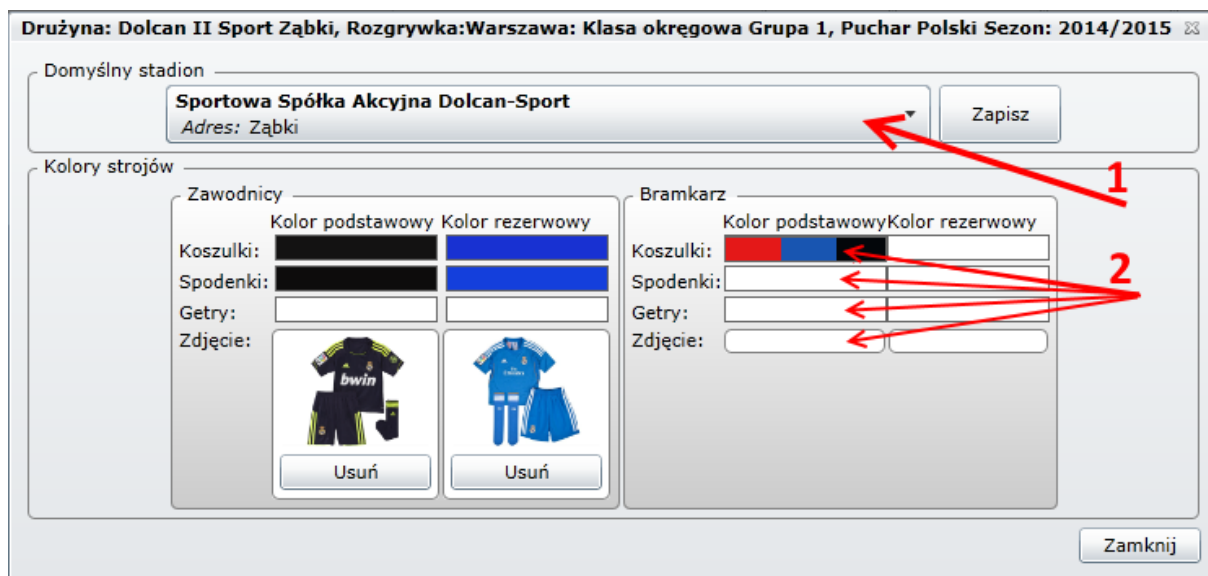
Drużyna: Dolcan II Sport Ząbki, Rozgrywka:Warszawa: Klasa okręgowa Grupa 1, Puchar Polski Sezon: 2014/2015

Domyślny stadion

Sportowa Spółka Akcyjna Dolcan-Sport
Adres: Ząbki

Zapisz

1

Kolory strojów

Zawodnicy

Kolor podstawowy Kolor rezerwowy

Koszulki:
Spodenki:
Getry:
Zdjęcie:

bwin

Usuń
Usuń

Bramkarz

Kolor podstawowy Kolor rezerwowy

Koszulki:
Spodenki:
Getry:
Zdjęcie:

2

Zamknij